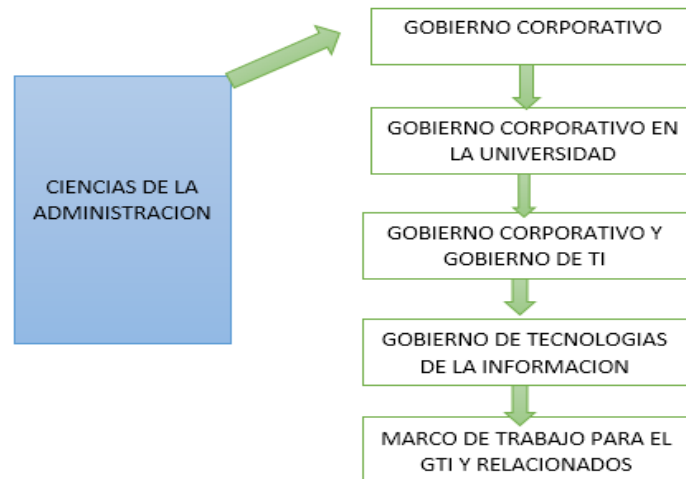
CIENCIAS DE LA ADMINISTRACION

GOBIERNO CORPORATIVO

GOBIERNO CORPORATIVO EN LA UNIVERSIDAD

GOBIERNO CORPORATIVO Y GOBIERNO DE TI

GOBIERNO DE TECNOLOGIAS DE LA INFORMACION

MARCO DE TRABAJO PARA EL GTI Y RELACIONADOS